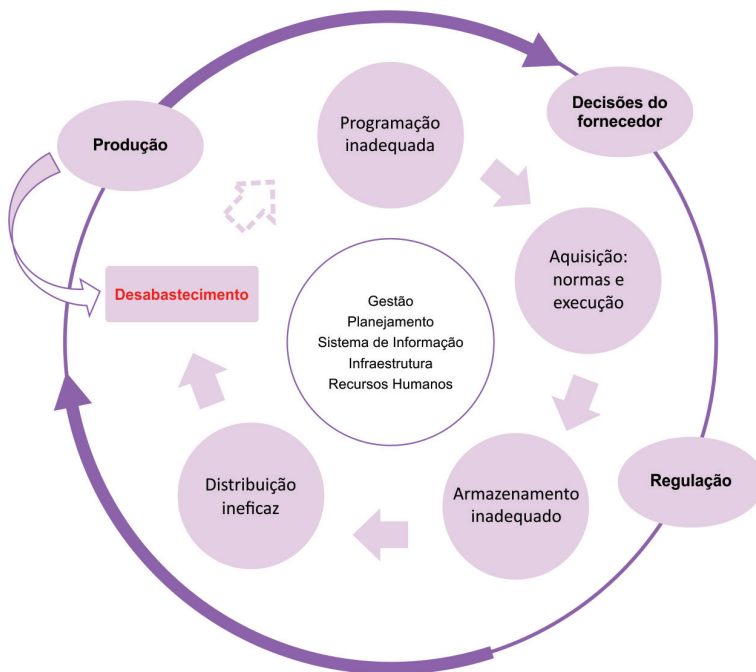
Produção

Decisões do fornecedor

Programação inadequada

Desabastecimento

Aquisição: normas e execução

Gestão
Planejamento
Sistema de Informação
Infraestrutura
Recursos Humanos

Regulação

Distribuição ineficaz

Armazenamento inadequado